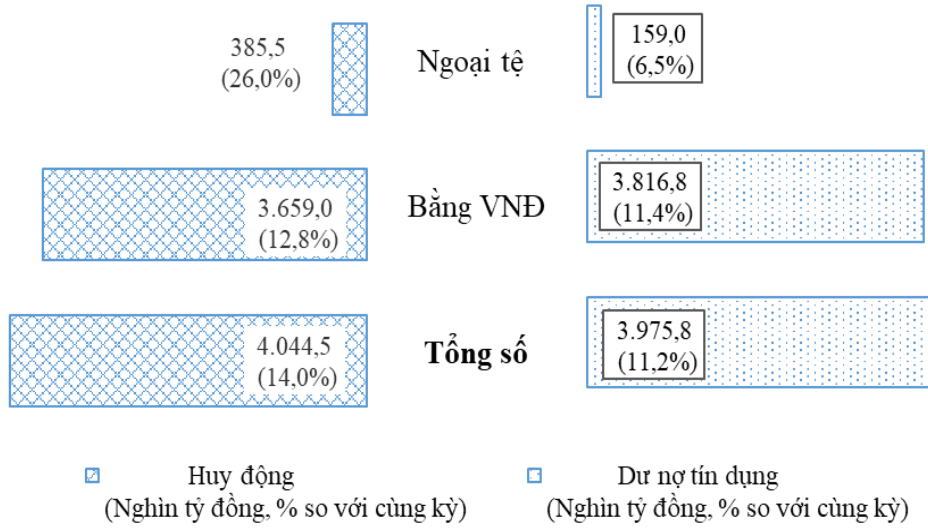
385,5
(26,0%)

Ngoại tệ

159,0
(6,5%)

3.659,0
(12,8%)

Bằng VNĐ

3.816,8
(11,4%)

4.044,5
(14,0%)

Tổng số

3.975,8
(11,2%)

Huy động
(Nghìn tỷ đồng, % so với cùng kỳ)

Dư nợ tín dụng
(Nghìn tỷ đồng, % so với cùng kỳ)